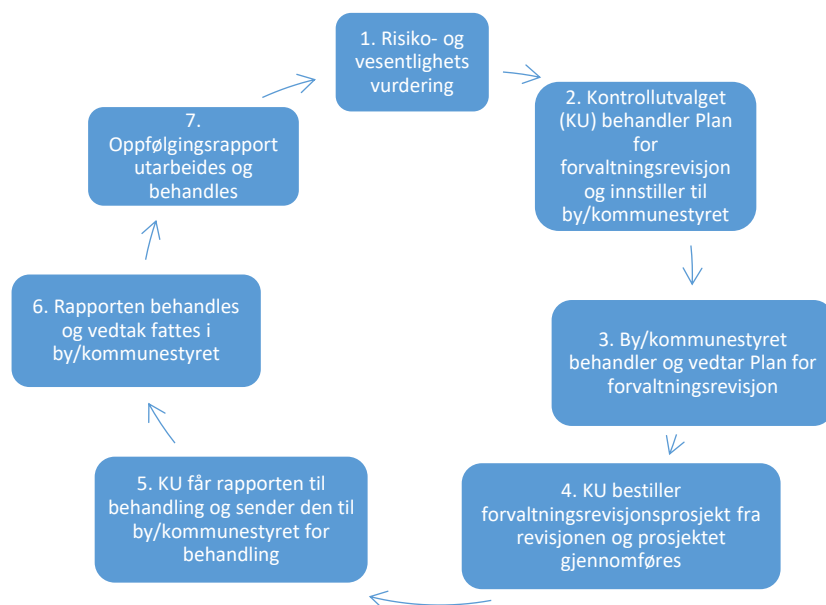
1. Risiko- og vesentlighets vurdering

2. Kontrollutvalget (KU) behandler Plan for forvaltningsrevisjon og innstiller til by/kommunestyret

3. By/kommunestyret behandler og vedtar Plan for forvaltningsrevisjon

4. KU bestiller forvaltningsrevisjonsprosjekt fra revisjonen og prosjektet gjennomføres

5. KU får rapporten til behandling og sender den til by/kommunestyret for behandling

6. Rapporten behandles og vedtak fattes i by/kommunestyret

7. Oppfølgingsrapport utarbeides og behandles